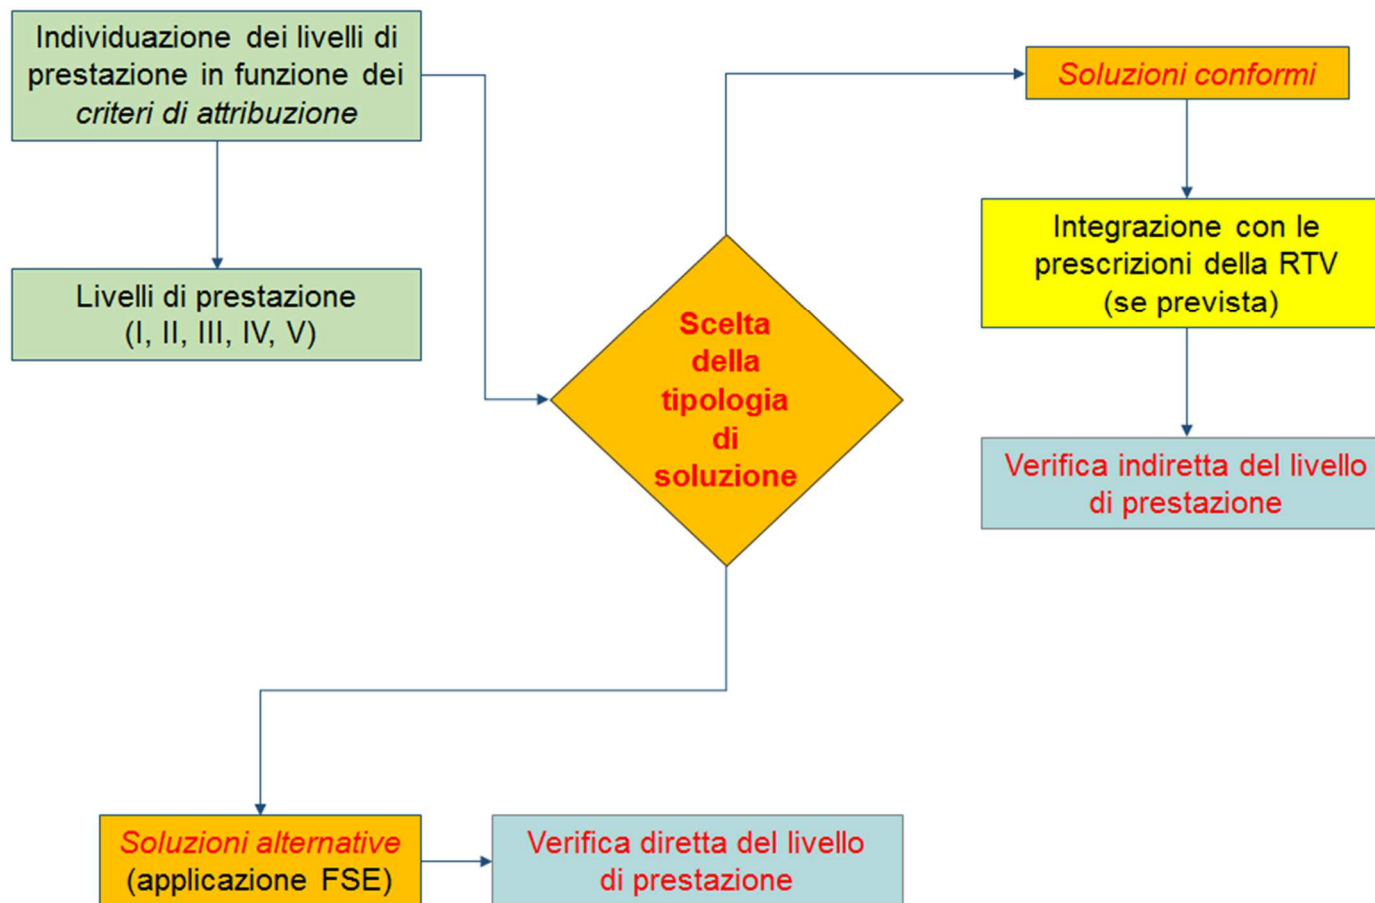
Individuazione dei livelli di prestazione in funzione dei criteri di attribuzione

Livelli di prestazione (I, II, III, IV, V)

Scelta della tipologia di soluzione

Soluzioni conformi

Integrazione con le prescrizioni della RTV (se prevista)

Verifica indiretta del livello di prestazione

Soluzioni alternative (applicazione FSE)

Verifica diretta del livello di prestazione